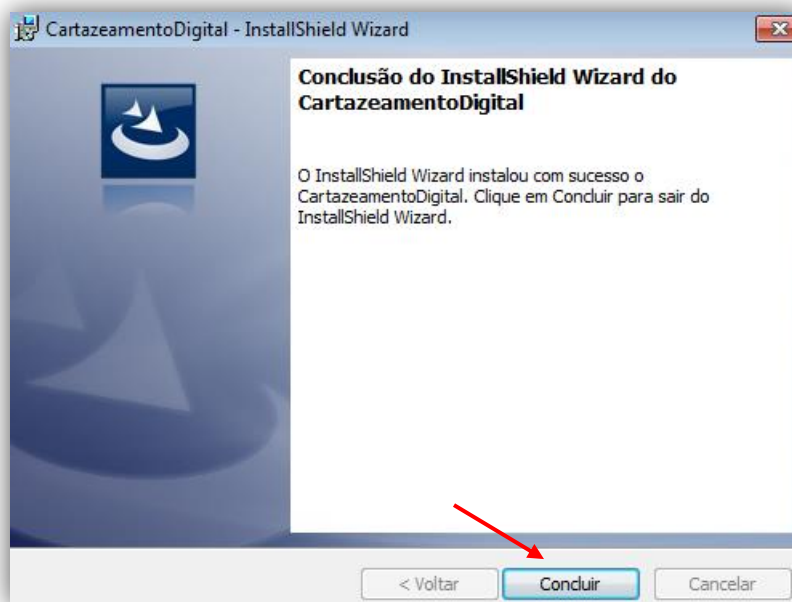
CartazeamentoDigital - InstallShield Wizard

Conclusão do InstallShield Wizard do CartazeamentoDigital

O InstallShield Wizard instalou com sucesso o CartazeamentoDigital. Clique em Concluir para sair do InstallShield Wizard.

< Voltar
Concluir
Cancelar